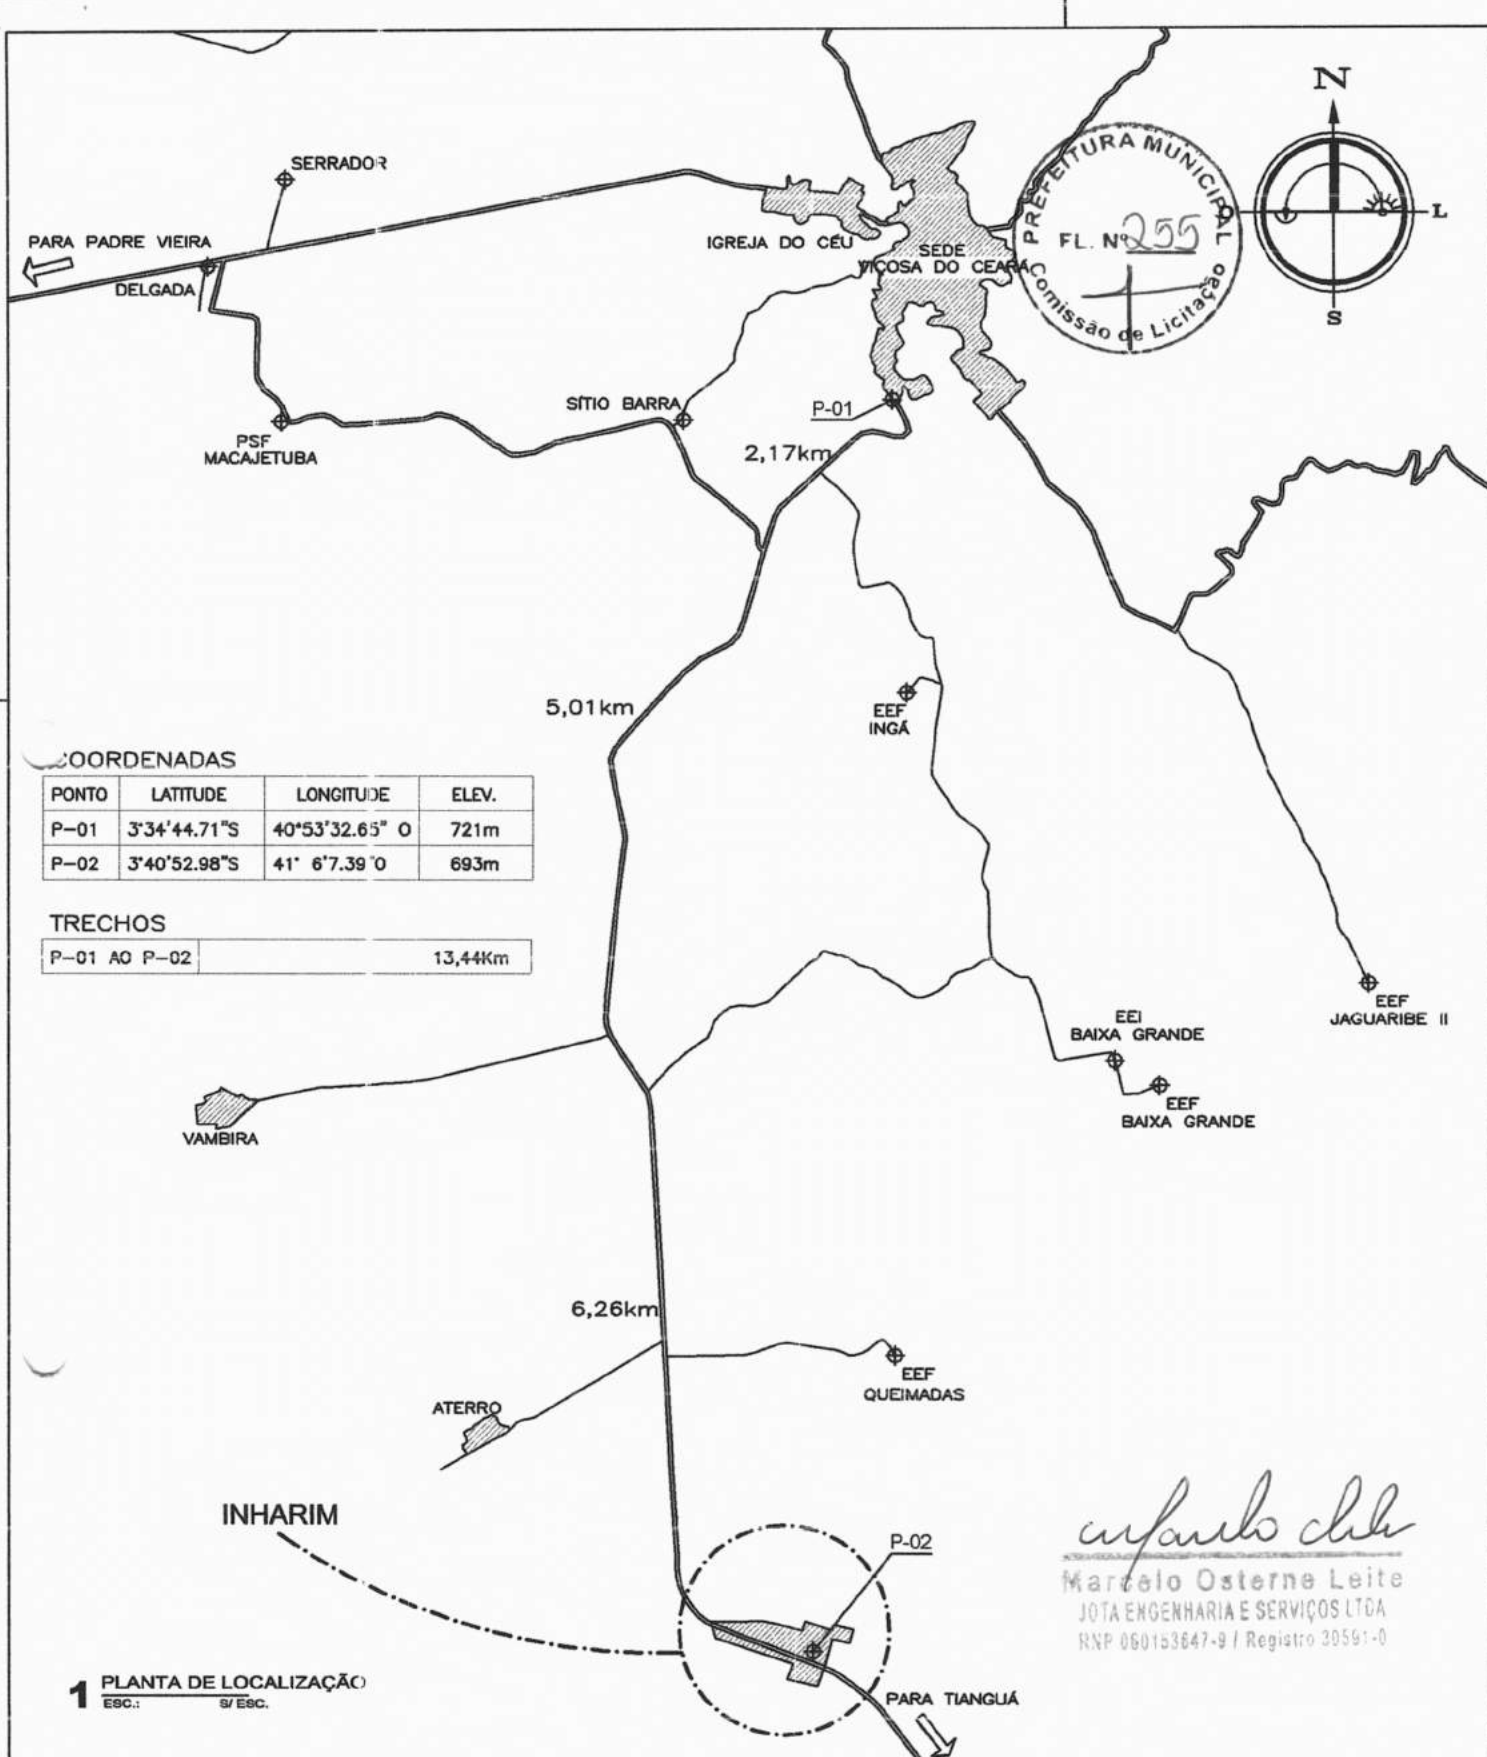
N
L
S
O

PREFEITURA MUNICIPAL
FL. Nº 255
Comissão de Licitação

SERRADOR
PARA PADRE VIEIRA
DELGADA
IGREJA DO CÉU
SEDE
VIÇOSA DO CEARÁ
PSF
MACAJETUBA
SÍTIO BARRA
P-01
2,17km
5,01km
EEF
INGÁ

COORDENADAS

| PONTO | LATITUDE | LONGITUDE | ELEV. |
|---|---|---|---|
| P-01 | 3°34'44.71"S | 40°53'32.65" O | 721m |
| P-02 | 3°40'52.98"S | 41° 6'7.39"O | 693m |

TRECHOS

| P-01 AO P-02 | 13,44Km |
|---|---|

EEI
BAIXA GRANDE
EEF
BAIXA GRANDE
EEF
JAGUARIBE II
VAMBIRA
6,26km
EEF
QUEIMADAS
ATERRO
INHARIM
P-02
PARA TIANGUÁ

1 PLANTA DE LOCALIZAÇÃO
ESC.: S/ ESC.

Marcelo Osterne Leite
JOTA ENGENHARIA E SERVIÇOS LTDA
RNP 060153647-9 / Registro 30591-0